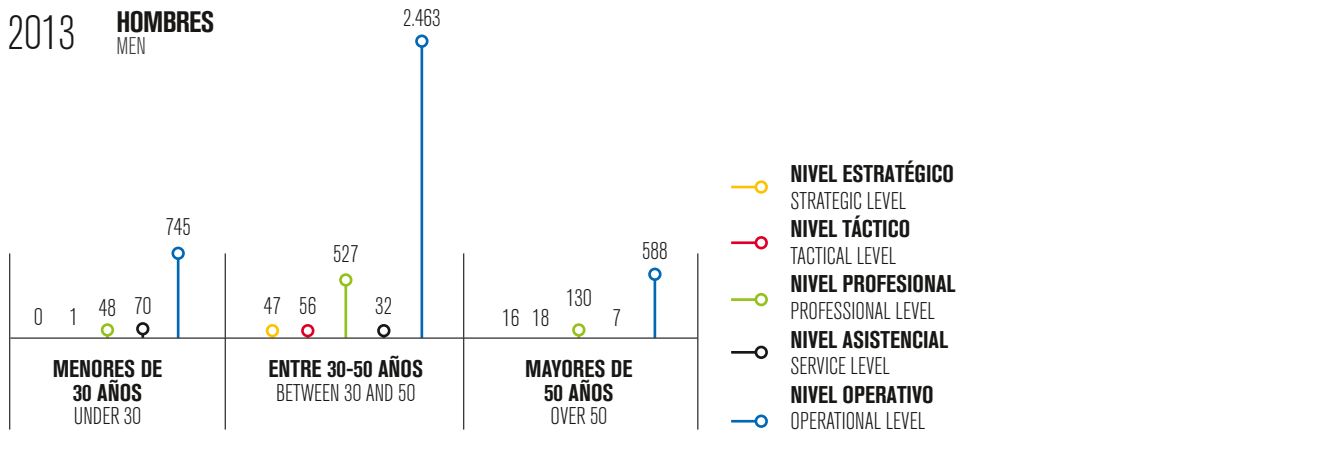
2013 HOMBRES
MEN

2.463

745

527

588

0 1 48 70

47 56 32

130

16 18 7

MENORES DE 30 AÑOS
UNDER 30

ENTRE 30-50 AÑOS
BETWEEN 30 AND 50

MAYORES DE 50 AÑOS
OVER 50

NIVEL ESTRATÉGICO
STRATEGIC LEVEL
NIVEL TÁCTICO
TACTICAL LEVEL
NIVEL PROFESIONAL
PROFESSIONAL LEVEL
NIVEL ASISTENCIAL
SERVICE LEVEL
NIVEL OPERATIVO
OPERATIONAL LEVEL